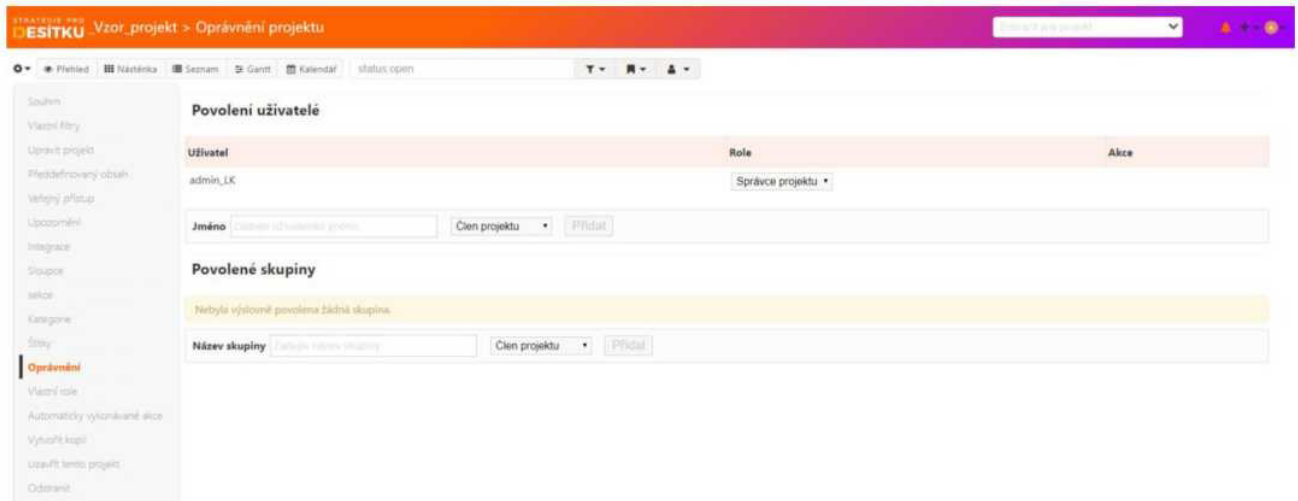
STRATEGIE PRO DESÍTKU _Vzor_projekt > Oprávnění projektu

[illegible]

Přehled  Nástěnka  Seznam  Gantt  Kalendář  status:open

Souhrn
Vlastní filtry
Upravit projekt
Předdefinovaný obsah
Veřejný přístup
Upozornění
Integrace
Sloupce
sekce
Kategorie
Štítky
Oprávnění
Vlastní role
Automaticky vykonávané akce
Vytvořit kopii
Uzavřít tento projekt
Odstranit

Povolení uživatelé

| Uživatel | Role | Akce |
|---|---|---|
| admin_LK | Správce projektu ▾ | |

Jméno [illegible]  Člen projektu ▾  Přidat

Povolené skupiny

Nebyla výslovně povolena žádná skupina.

Název skupiny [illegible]  Člen projektu ▾  Přidat